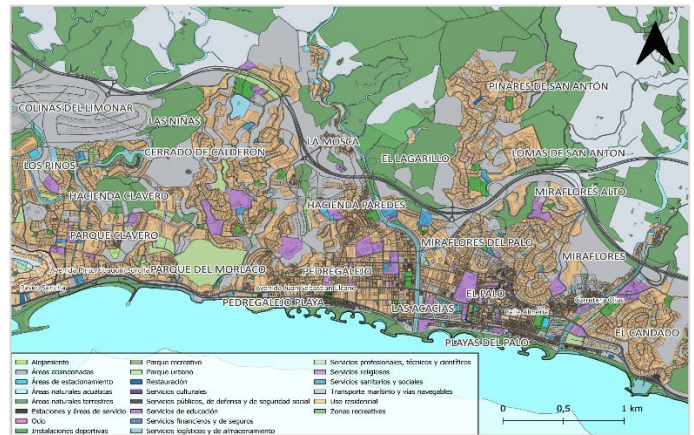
COLINAS DEL LIMONAR
LAS NIÑAS
LA MOSCA
PINARES DE SAN ANTÓN
CERRADO DE CALDERÓN
EL LAGARILLO
LOMAS DE SAN ANTÓN
LOS PINOS
HACIENDA CLAVERO
HACIENDA PAREDES
MIRAFLORES ALTO
PARQUE CLAVERO
MIRAFLORES DEL PALO
MIRAFLORES
PARQUE DEL MORLACO
PEDREGALEJO
PEDREGALEJO PLAYA
LAS ACACIAS
EL PALO
PLAYAS DEL PALO
EL CANDADO
Avenida Pintor Joaquín Sorolla
Paseo Sancha
Avenida Juan Sebastián Elcano
Carretera Olías
Calle Almería

| | | |
|---|---|---|
| Alojamiento | Parque recreativo | Servicios profesionales, técnicos y científicos |
| Áreas abandonadas | Parque urbano | Servicios religiosos |
| Áreas de estacionamiento | Restauración | Servicios sanitarios y sociales |
| Áreas naturales acuáticas | Servicios culturales | Transporte marítimo y vías navegables |
| Áreas naturales terrestres | Servicios públicos, de defensa y de seguridad social | Uso residencial |
| Estaciones y áreas de servicio | Servicios de educación | Zonas recreativas |
| Ocio | Servicios financieros y de seguros | |
| Instalaciones deportivas | Servicios logísticos y de almacenamiento | |

0 0,5 1 km